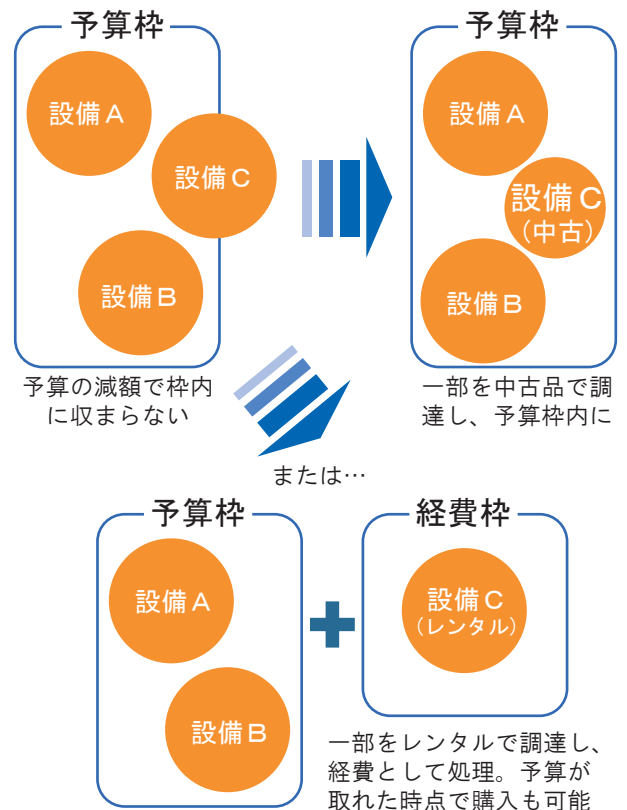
予算枠

設備 A

設備 C

設備 B

予算の減額で枠内に収まらない

予算枠

設備 A

設備 C
（中古）

設備 B

一部を中古品で調達し、予算枠内に

または…

予算枠

設備 A

設備 B

経費枠

設備 C
（レンタル）

一部をレンタルで調達し、経費として処理。予算が取れた時点で購入も可能